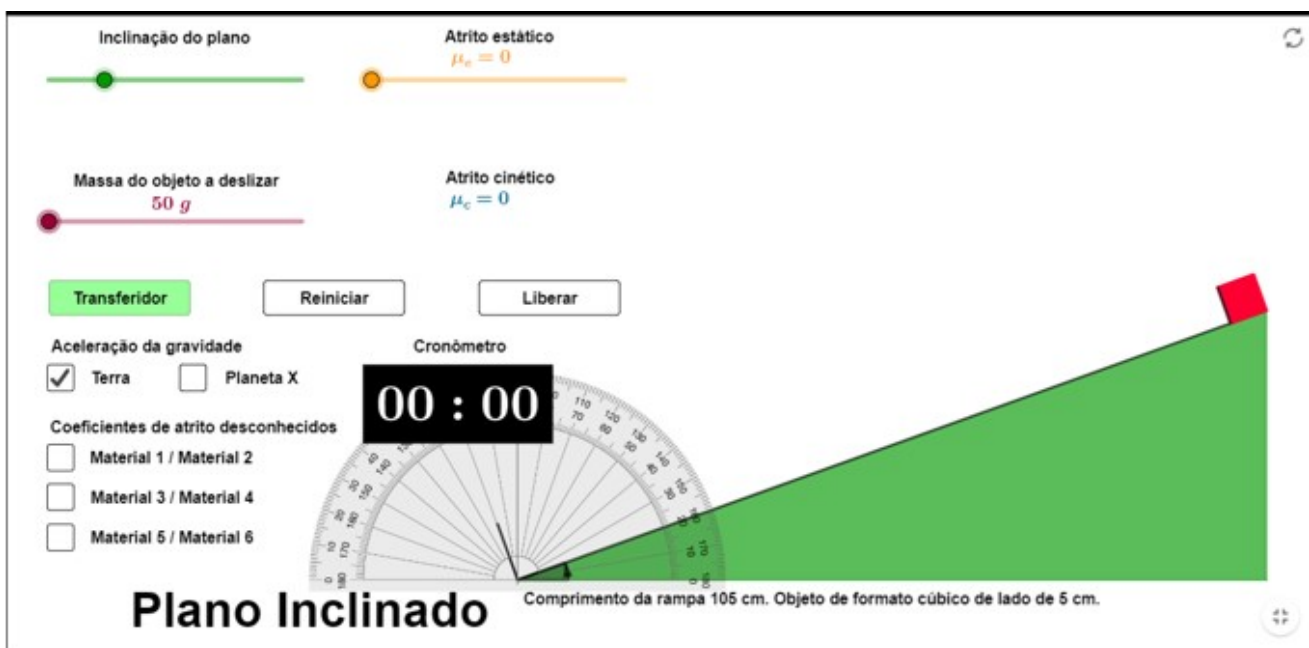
Inclinação do plano

Atrito estático
$\mu_e = 0$

Massa do objeto a deslizar
$50\ g$

Atrito cinético
$\mu_c = 0$

Transferidor

Reiniciar

Liberar

Aceleração da gravidade

Terra

Planeta X

Cronômetro

00 : 00

Coeficientes de atrito desconhecidos

Material 1 / Material 2

Material 3 / Material 4

Material 5 / Material 6

Plano Inclinado

Comprimento da rampa 105 cm. Objeto de formato cúbico de lado de 5 cm.